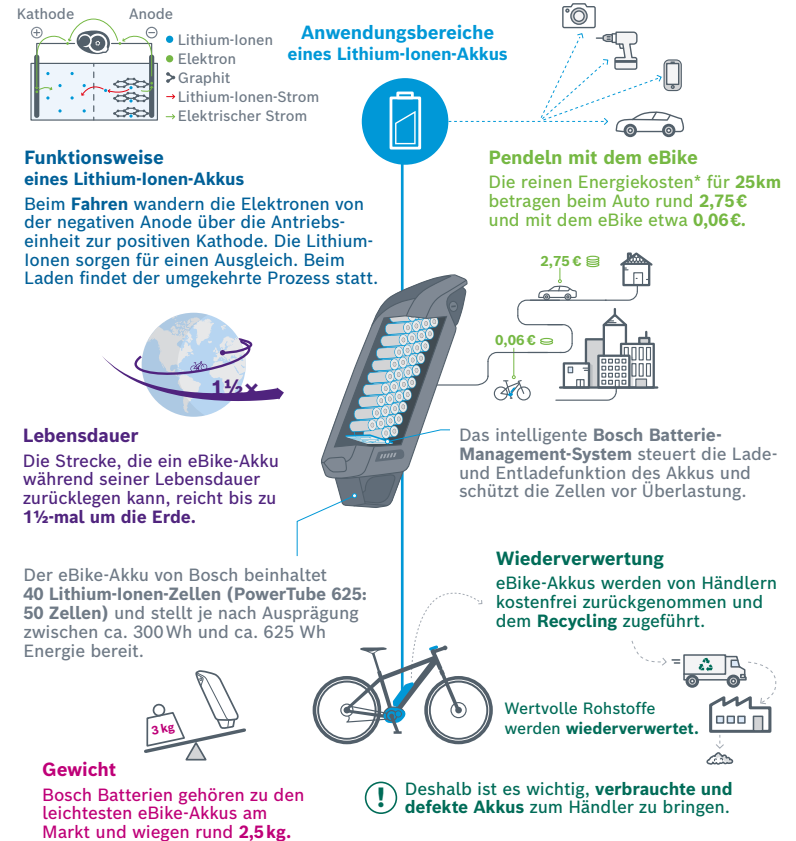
Kathode Anode
⊕ ⊖
Lithium-Ionen
Elektron
Graphit
Lithium-Ionen-Strom
Elektrischer Strom

Anwendungsbereiche eines Lithium-Ionen-Akkus

Funktionsweise eines Lithium-Ionen-Akkus
Beim **Fahren** wandern die Elektronen von der negativen Anode über die Antriebseinheit zur positiven Kathode. Die Lithium-Ionen sorgen für einen Ausgleich. Beim Laden findet der umgekehrte Prozess statt.

Pendeln mit dem eBike
Die reinen Energiekosten* für **25km** betragen beim Auto rund **2,75€** und mit dem eBike etwa **0,06€.**

2,75 €
0,06 €

1½ x

Lebensdauer
Die Strecke, die ein eBike-Akku während seiner Lebensdauer zurücklegen kann, reicht bis zu **1½-mal um die Erde.**

Das intelligente **Bosch Batterie-Management-System** steuert die Lade- und Entladefunktion des Akkus und schützt die Zellen vor Überlastung.

Der eBike-Akku von Bosch beinhaltet **40 Lithium-Ionen-Zellen (PowerTube 625: 50 Zellen)** und stellt je nach Ausprägung zwischen ca. 300 Wh und ca. 625 Wh Energie bereit.

Wiederverwertung
eBike-Akkus werden von Händlern kostenfrei zurückgenommen und dem **Recycling** zugeführt.

Wertvolle Rohstoffe werden **wiederverwertet.**

3 kg

Gewicht
Bosch Batterien gehören zu den leichtesten eBike-Akkus am Markt und wiegen rund **2,5 kg.**

Deshalb ist es wichtig, **verbrauchte und defekte Akkus** zum Händler zu bringen.